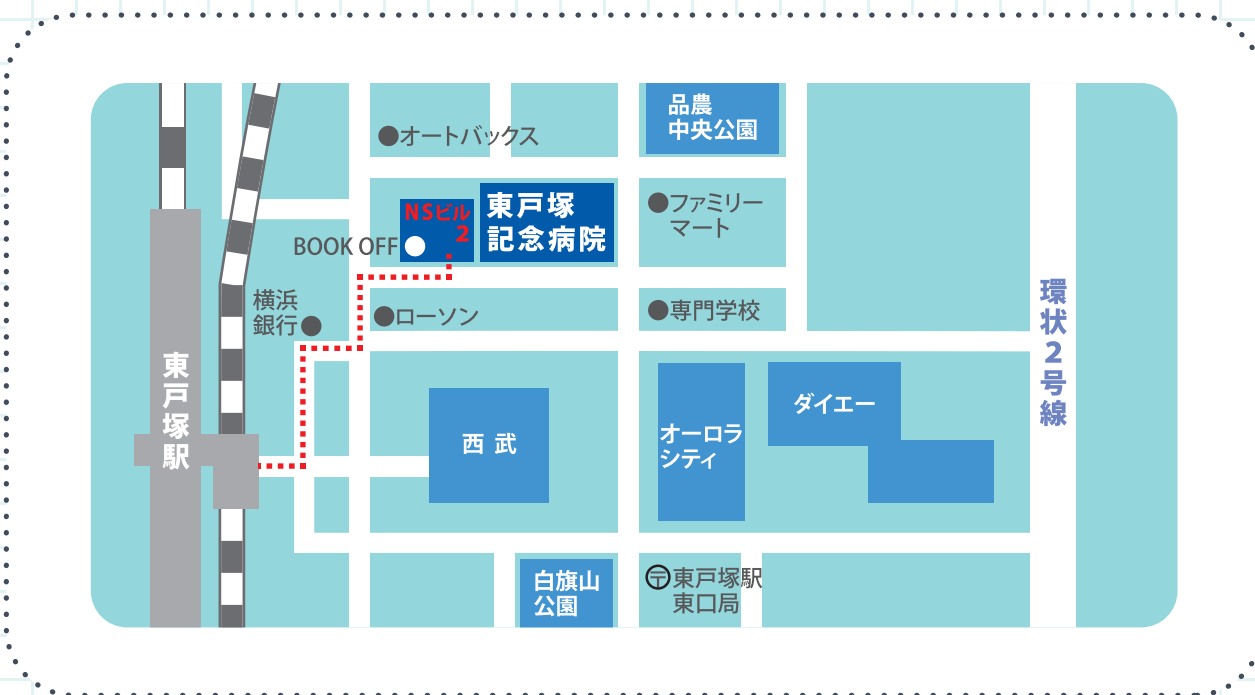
品農
中央公園

オートバックス

NSビル
2

東戸塚
記念病院

BOOK OFF

ファミリー
マート

横浜
銀行

ローソン

専門学校

環状2号線

東戸塚駅

西武

オーロラ
シティ

ダイエー

白旗山
公園

東戸塚駅
東口局